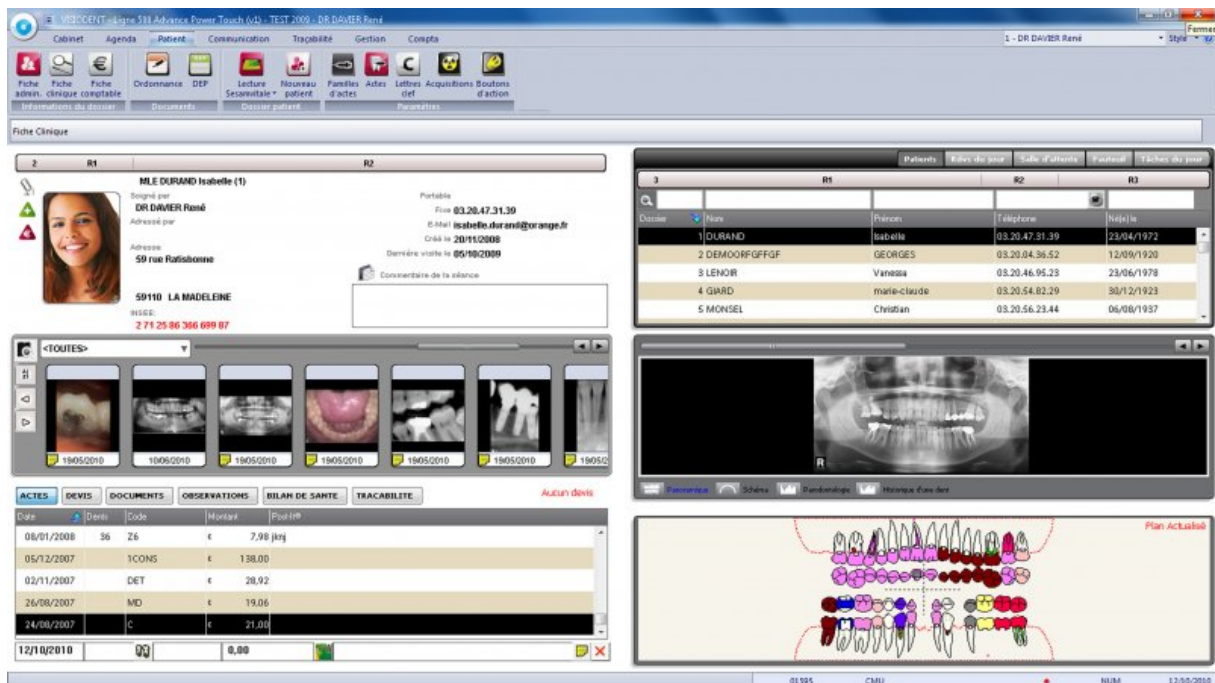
VEGODENT - Ligne 508 Advance Power Touch (v1) - TEST 2009 - DR DAVIER René

Fermer

Cabinet Agenda Patient Communication Traçabilité Gestion Compta

1 - DR DAVIER René

Style

Fiche admin. Fiche clinique Fiche comptable
Informations du dossier

Ordonnance DEP
Documents

Lecture Sesam-Vitale Nouveau patient
Dossier patient

Familles d'actes Actes Lettres clef Acquisitions Boutons d'action
Paramètres

Fiche Clinique

2 R1 R2

MLE DURAND Isabelle (1)

Soigné par
DR DAVIER René
Adressé par

Adresse
59 rue Ratisbonne

59110 LA MADELEINE
INSEE
2 71 25 86 366 699 87

Portable
Fixe 03.20.47.31.39
E-Mail isabelle.durand@orange.fr
Créé le 20/11/2008
Dernière visite le 05/10/2009

Commentaire de la séance

Patients Rdvs du jour Salle d'attente Fauteuil Tâches du jour

3 R1 R2 R3

| Dossier | Nom | Prénom | Téléphone | Né(e) le |
|---|---|---|---|---|
| 1 | DURAND | Isabelle | 03.20.47.31.39 | 23/04/1972 |
| 2 | DEMOORFGFFGF | GEORGES | 03.20.04.36.52 | 12/09/1920 |
| 3 | LENOIR | Vanessa | 03.20.46.95.23 | 23/06/1978 |
| 4 | GIARD | marie-claude | 03.20.54.82.29 | 30/12/1923 |
| 5 | MONSEL | Christian | 03.20.56.23.44 | 06/08/1937 |

<TOUTES>

19/05/2010 10/06/2010 19/05/2010 19/05/2010 19/05/2010 19/05/2010 19/05/2

R

Panoramique Schéma Parodontologie Historique d'une dent

ACTES DEVIS DOCUMENTS OBSERVATIONS BILAN DE SANTE TRACABILITE

Aucun devis

| Date | Devis | Code | Montant | Post-it® |
|---|---|---|---|---|
| 08/01/2008 | 36 | Z6 | € 7,98 | jknj |
| 05/12/2007 | | 1CONS | € 138,00 | |
| 02/11/2007 | | DET | € 28,92 | |
| 26/08/2007 | | MD | € 19,06 | |
| 24/08/2007 | | C | € 21,00 | |

12/10/2010 0,00

Plan Actualisé

01585 CMU NUM 12/10/2010